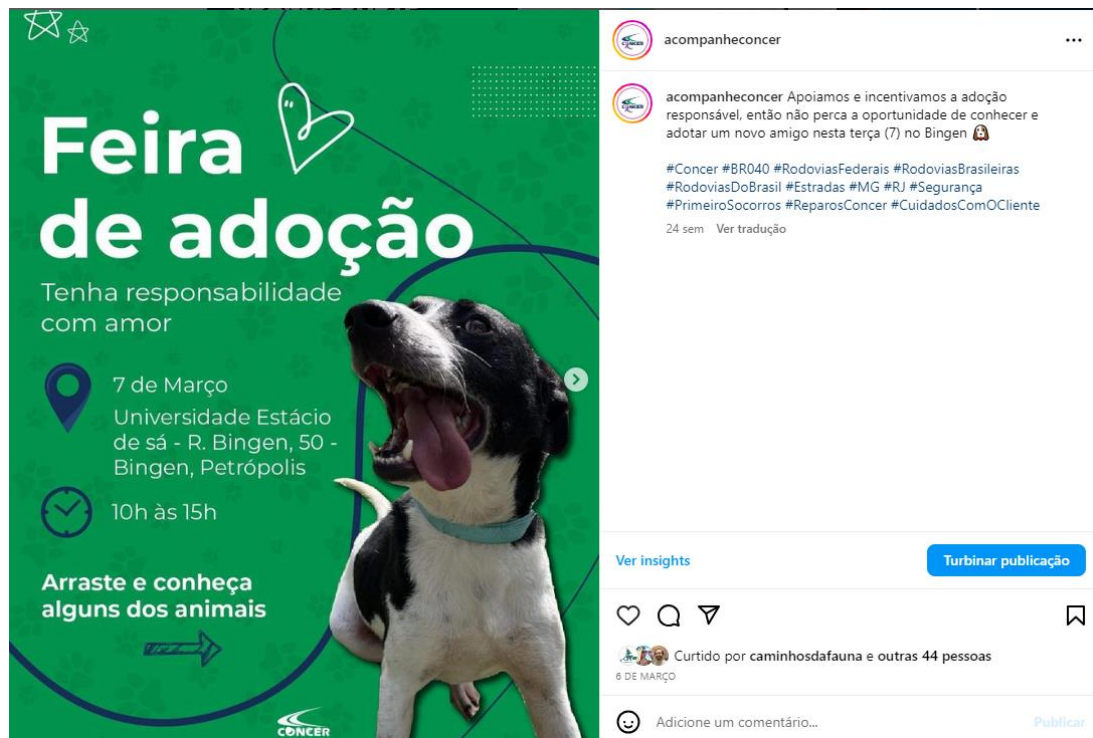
Feira de adoção

Tenha responsabilidade com amor

7 de Março
Universidade Estácio de sá - R. Bingen, 50 - Bingen, Petrópolis

10h às 15h

Arraste e conheça alguns dos animais

CONCER

acompanheconcer

acompanheconcer Apoiamos e incentivamos a adoção responsável, então não perca a oportunidade de conhecer e adotar um novo amigo nesta terça (7) no Bingen 🐶

#Concer #BR040 #RodoviasFederais #RodoviasBrasileiras #RodoviasDoBrasil #Estradas #MG #RJ #Segurança #PrimeiroSocorros #ReparosConcer #CuidadosComOCliente

24 sem Ver tradução

Ver insights

Turbinar publicação

Curtido por caminhosdafauna e outras 44 pessoas
6 DE MARÇO

Adicione um comentário...

Publicar